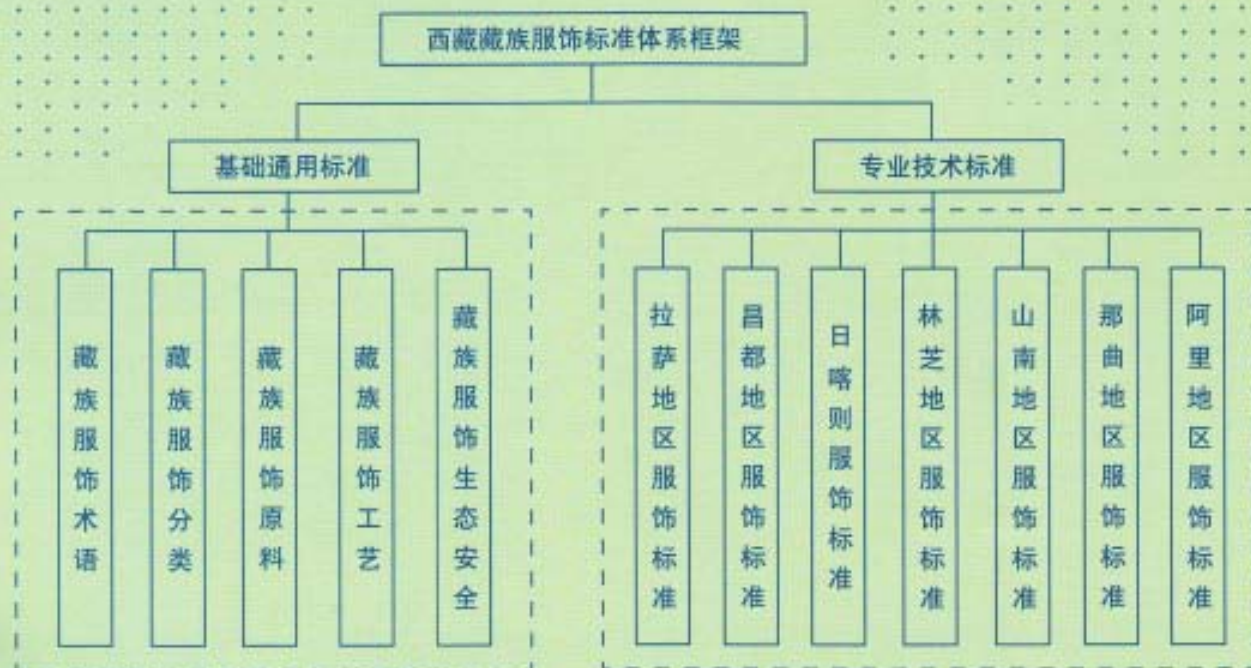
西藏藏族服饰标准体系框架

基础通用标准

专业技术标准

藏族服饰术语

藏族服饰分类

藏族服饰原料

藏族服饰工艺

藏族服饰生态安全

拉萨地区服饰标准

昌都地区服饰标准

日喀则服饰标准

林芝地区服饰标准

山南地区服饰标准

那曲地区服饰标准

阿里地区服饰标准